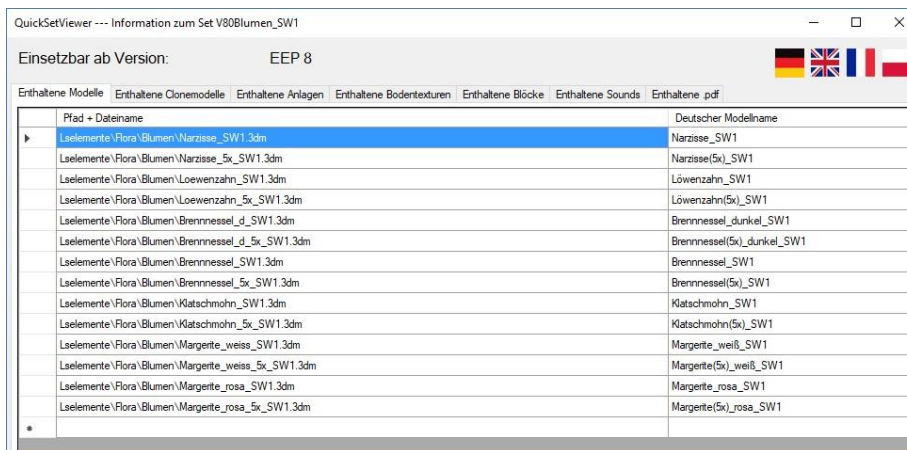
QuickSetViewer --- Information zum Set V80Blumen_SW1

Einsetzbar ab Version: EEP 8

Enthaltene Modelle | Enthaltene Clonemodelle | Enthaltene Anlagen | Enthaltene Bodentexturen | Enthaltene Blöcke | Enthaltene Sounds | Enthaltene .pdf

| | Pfad + Dateiname | Deutscher Modellname |
|---|---|---|
| ▶ | Lselemente\Flora\Blumen\Narzisse_SW1.3dm | Narzisse_SW1 |
| | Lselemente\Flora\Blumen\Narzisse_5x_SW1.3dm | Narzisse(5x)_SW1 |
| | Lselemente\Flora\Blumen\Loewenzahn_SW1.3dm | Löwenzahn_SW1 |
| | Lselemente\Flora\Blumen\Loewenzahn_5x_SW1.3dm | Löwenzahn(5x)_SW1 |
| | Lselemente\Flora\Blumen\Brennnessel_d_SW1.3dm | Brennnessel_dunkel_SW1 |
| | Lselemente\Flora\Blumen\Brennnessel_d_5x_SW1.3dm | Brennnessel(5x)_dunkel_SW1 |
| | Lselemente\Flora\Blumen\Brennnessel_SW1.3dm | Brennnessel_SW1 |
| | Lselemente\Flora\Blumen\Brennnessel_5x_SW1.3dm | Brennnessel(5x)_SW1 |
| | Lselemente\Flora\Blumen\Klatschmohn_SW1.3dm | Klatschmohn_SW1 |
| | Lselemente\Flora\Blumen\Klatschmohn_5x_SW1.3dm | Klatschmohn(5x)_SW1 |
| | Lselemente\Flora\Blumen\Margerite_weiss_SW1.3dm | Margerite_weiß_SW1 |
| | Lselemente\Flora\Blumen\Margerite_weiss_5x_SW1.3dm | Margerite(5x)_weiß_SW1 |
| | Lselemente\Flora\Blumen\Margerite_rosa_SW1.3dm | Margerite_rosa_SW1 |
| | Lselemente\Flora\Blumen\Margerite_rosa_5x_SW1.3dm | Margerite(5x)_rosa_SW1 |
| * | | |